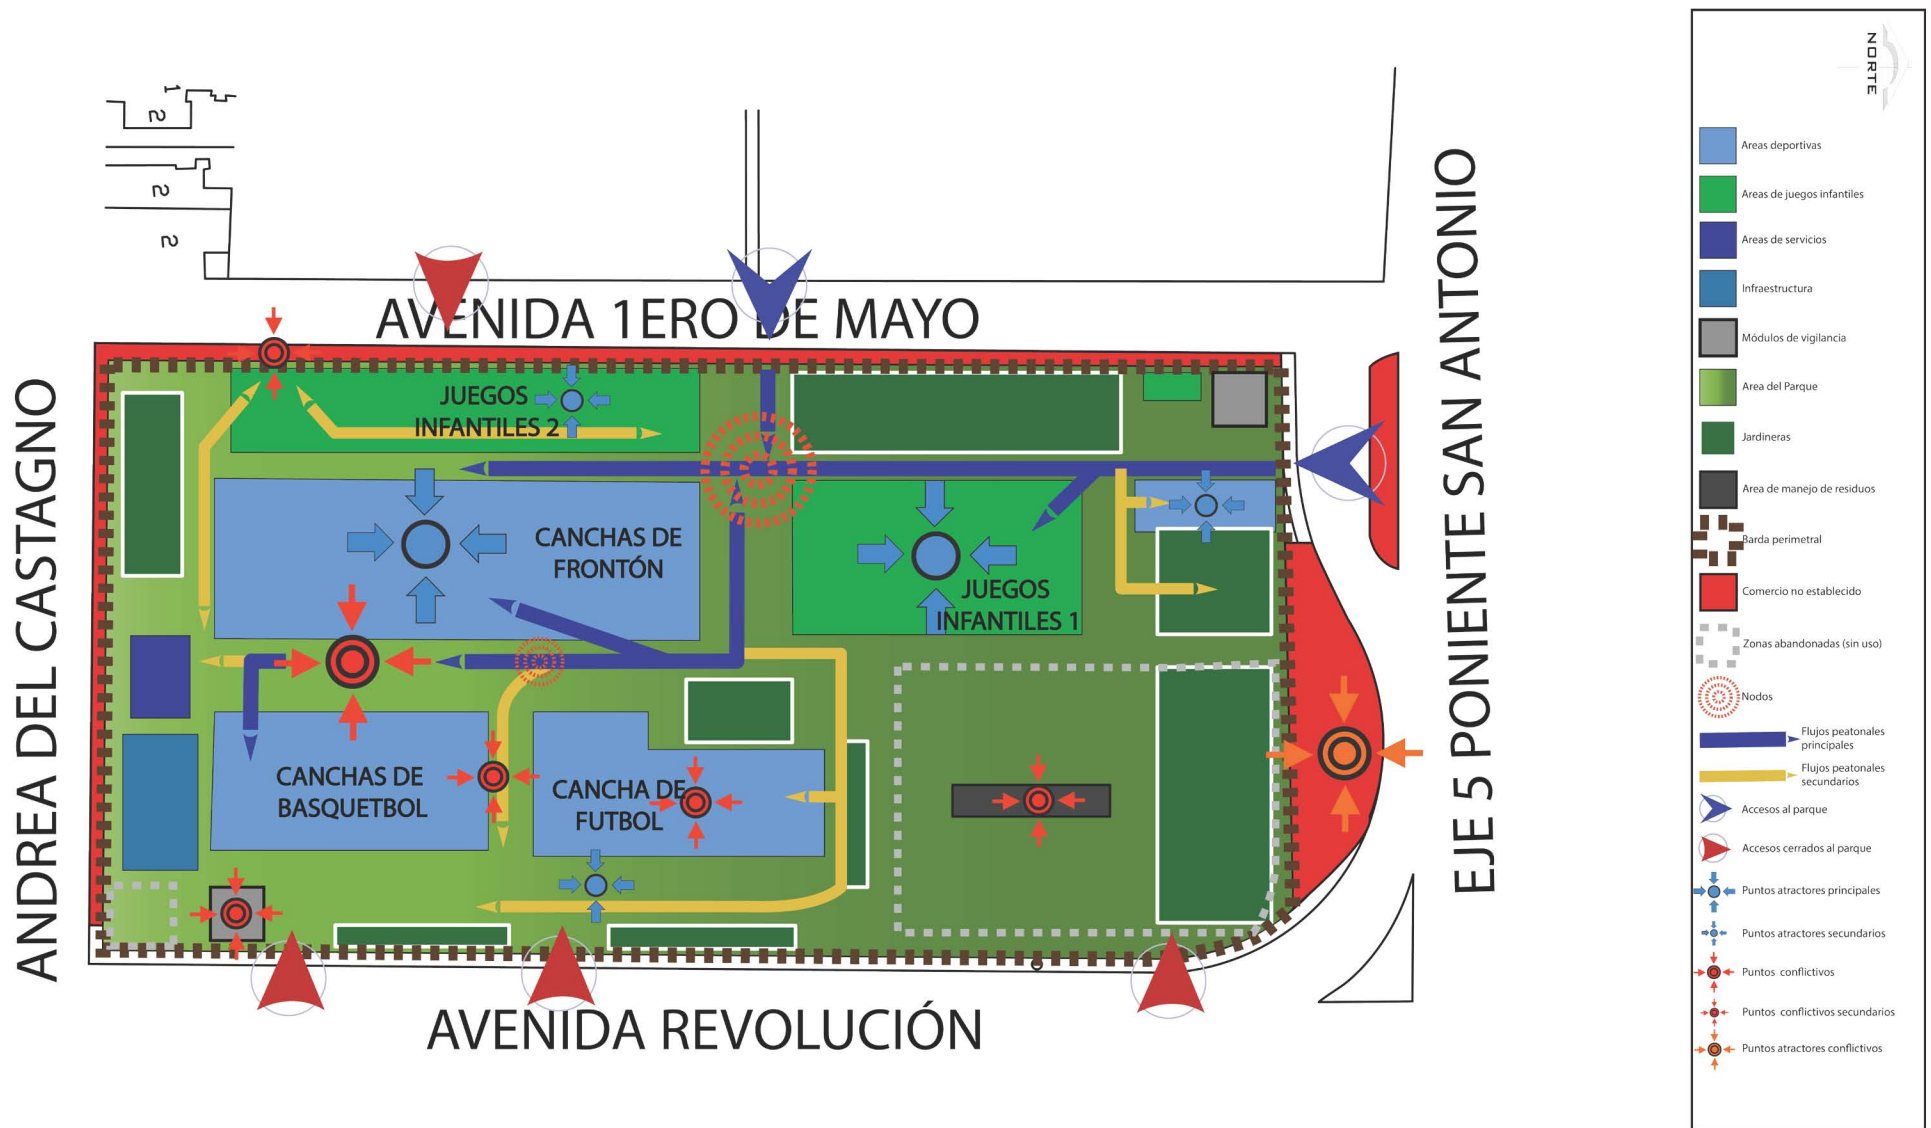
1
2
2
2

AVENIDA 1ERO DE MAYO

ANDREA DEL CASTAGNO

EJE 5 PONIENTE SAN ANTONIO

AVENIDA REVOLUCIÓN

JUEGOS INFANTILES 2

CANCHAS DE FRONTÓN

JUEGOS INFANTILES 1

CANCHAS DE BASQUETBOL

CANCHA DE FUTBOL

NORTE

Areas deportivas
Areas de juegos infantiles
Areas de servicios
Infraestructura
Módulos de vigilancia
Area del Parque
Jardineras
Area de manejo de residuos
Barda perimetral
Comercio no establecido
Zonas abandonadas (sin uso)
Nodos
Flujos peatonales principales
Flujos peatonales secundarios
Accesos al parque
Accesos cerrados al parque
Puntos atractores principales
Puntos atractores secundarios
Puntos conflictivos
Puntos conflictivos secundarios
Puntos atractores conflictivos